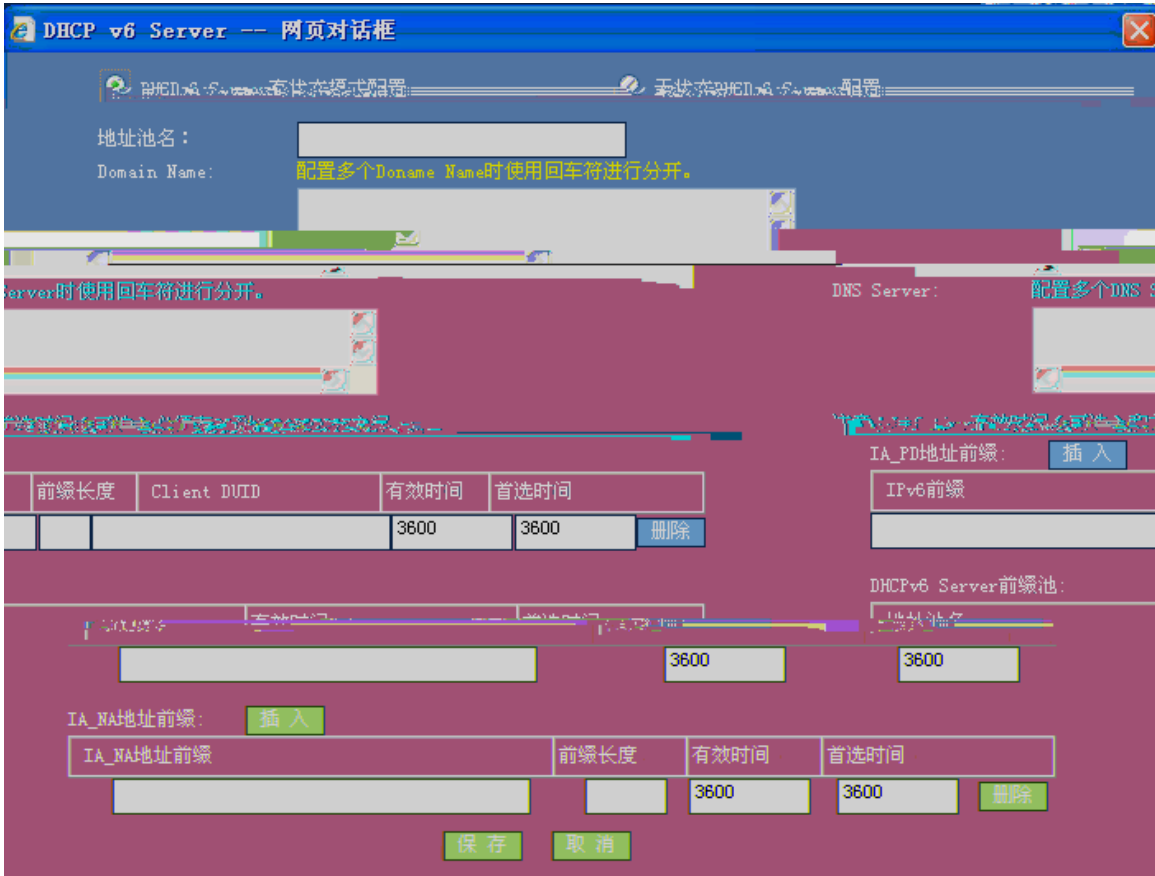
DHCP v6 Server -- 网页对话框

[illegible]配置 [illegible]配置

地址池名：
Domain Name: 配置多个Doname Name时使用回车符进行分开。

Server时使用回车符进行分开。
DNS Server: 配置多个DNS S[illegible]

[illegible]

IA_PD地址前缀: 插 入

| | 前缀长度 | Client DUID | 有效时间 | 首选时间 |
|---|---|---|---|---|
| | | | 3600 | 3600 |

删除

IPv6前缀

DHCPv6 Server前缀池:

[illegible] 有效时间 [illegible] 首选时间 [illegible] 地址池名

3600 3600

IA_NA地址前缀: 插 入

| IA_NA地址前缀 | 前缀长度 | 有效时间 | 首选时间 |
|---|---|---|---|
| | | 3600 | 3600 |

删除

保 存 取 消